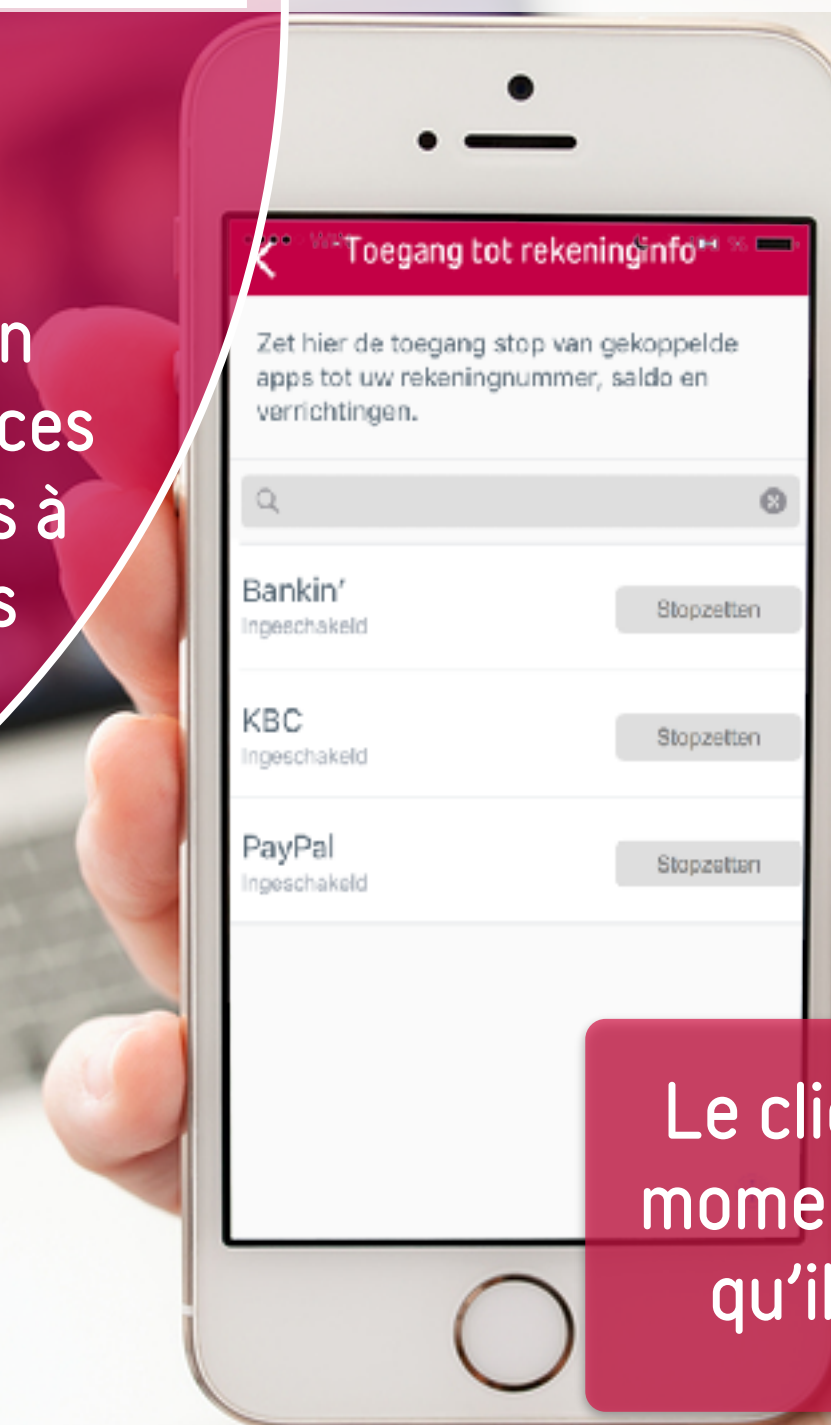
n
ces
s à
s

Toegang tot rekeninginfo

Zet hier de toegang stop van gekoppelde apps tot uw rekeningnummer, saldo en verrichtingen.

Bankin'
Ingeschakeld
Stopzetten

KBC
Ingeschakeld
Stopzetten

PayPal
Ingeschakeld
Stopzetten

Le cli
mome
qu'il